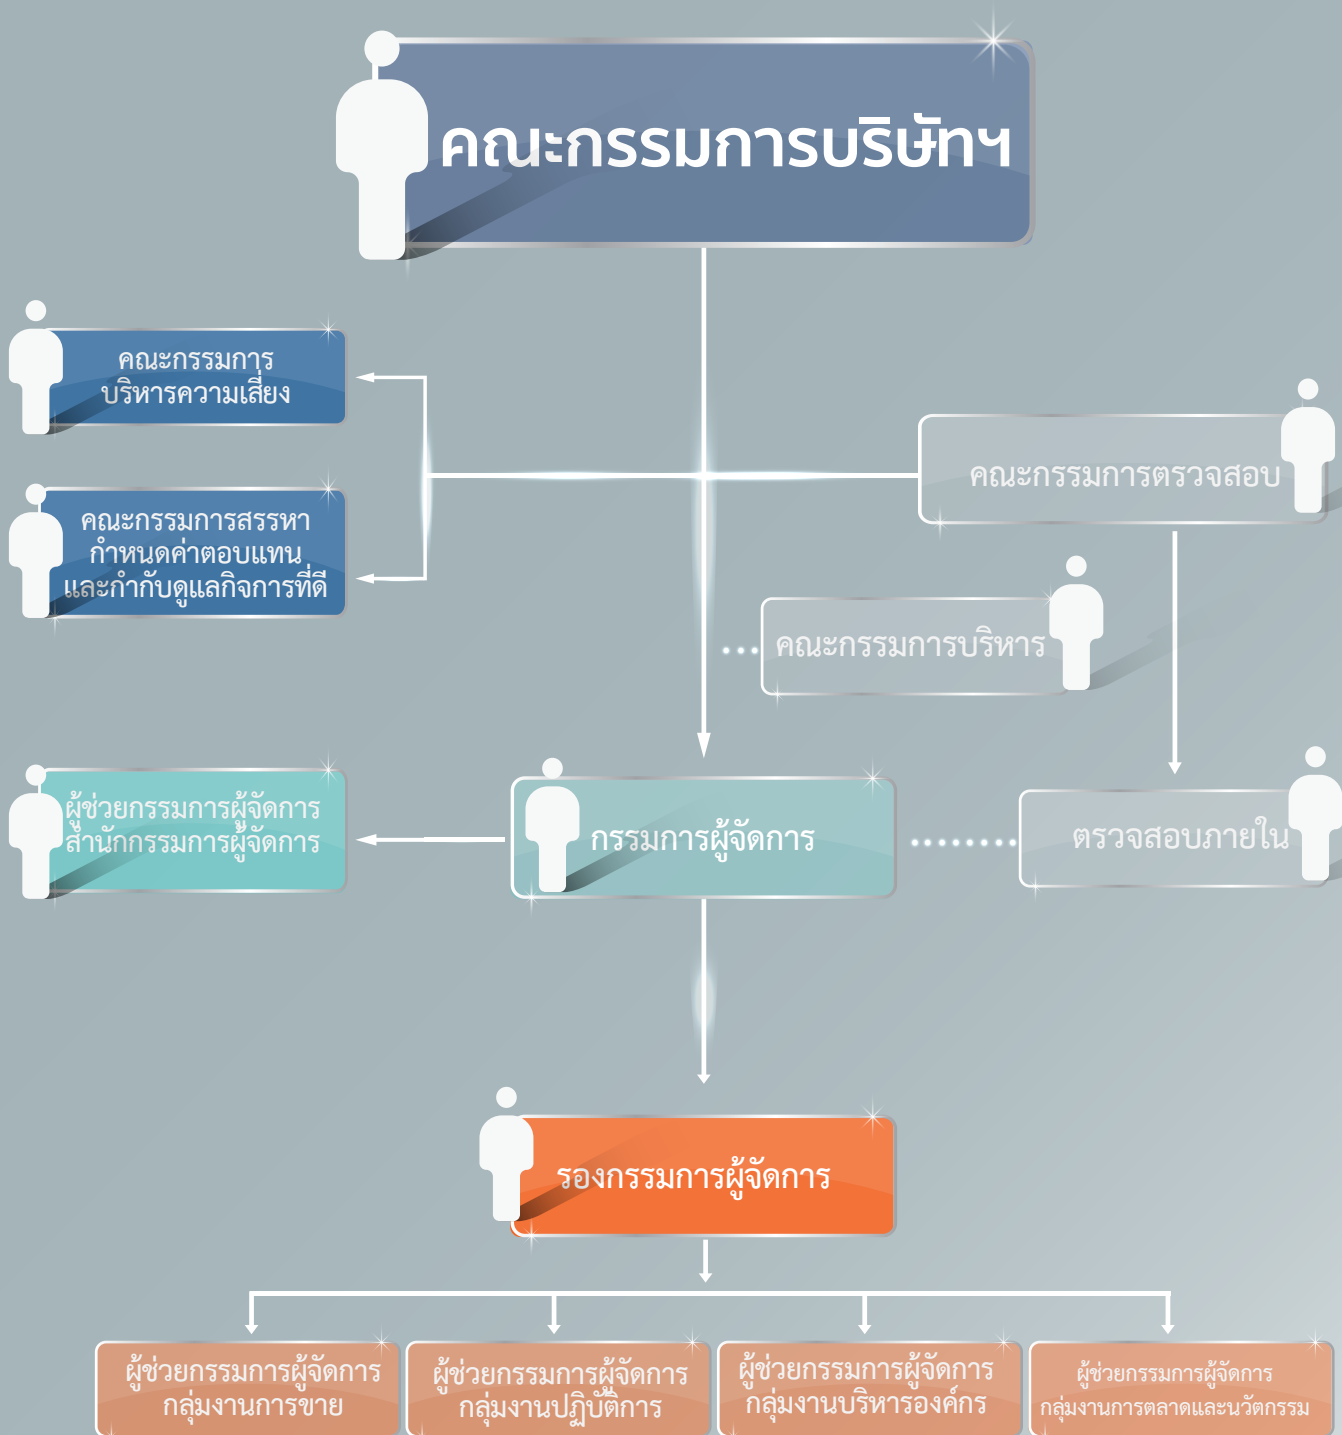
คณะกรรมการบริษัทฯ

คณะกรรมการ บริหารความเสี่ยง

คณะกรรมการสรรหา กำหนดค่าตอบแทน และกำกับดูแลกิจการที่ดี

คณะกรรมการตรวจสอบ

คณะกรรมการบริหาร

ผู้ช่วยกรรมการผู้จัดการ สำนักกรรมการผู้จัดการ

กรรมการผู้จัดการ

ตรวจสอบภายใน

รองกรรมการผู้จัดการ

ผู้ช่วยกรรมการผู้จัดการ กลุ่มงานการขาย

ผู้ช่วยกรรมการผู้จัดการ กลุ่มงานปฏิบัติการ

ผู้ช่วยกรรมการผู้จัดการ กลุ่มงานบริหารองค์กร

ผู้ช่วยกรรมการผู้จัดการ กลุ่มงานการตลาดและนวัตกรรม